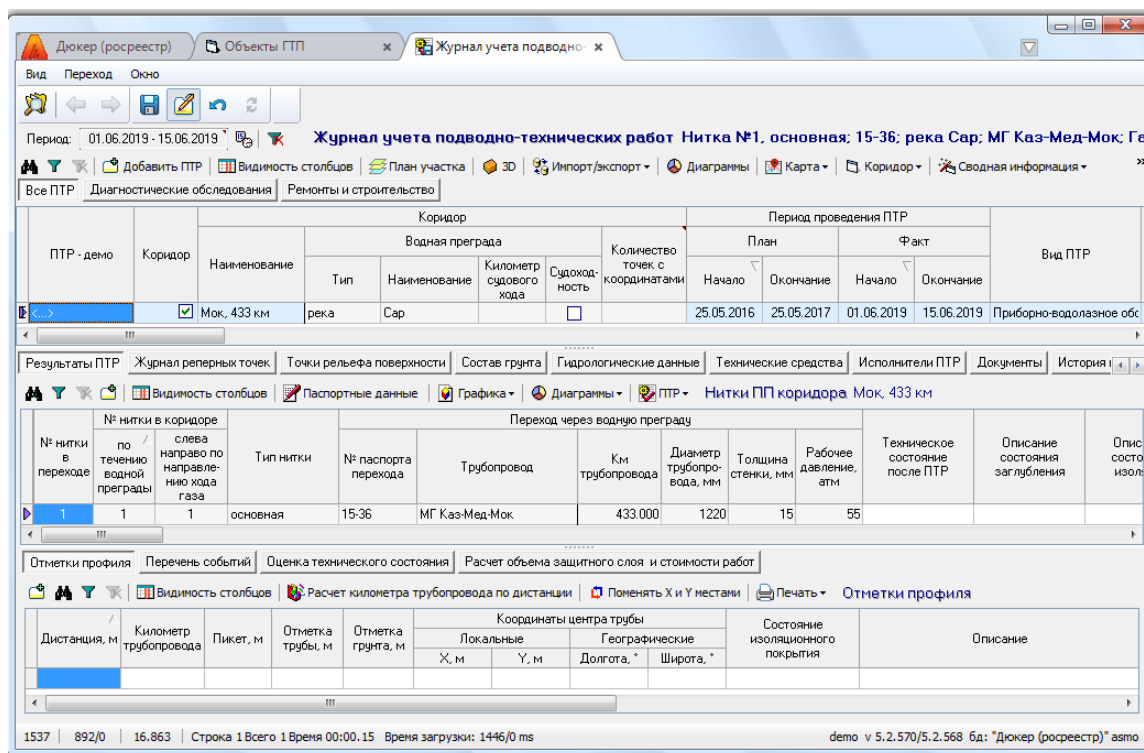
Дюкер (росреестр) | Объекты ГТП | Журнал учета подводно-

Вид Переход Окно

Период: 01.06.2019 - 15.06.2019 Журнал учета подводно-технических работ Нитка №1, основная; 15-36; река Сар; МГ Каз-Мед-Мок; Га

Добавить ПТР | Видимость столбцов | План участка | 3D | Импорт/экспорт | Диаграммы | Карта | Коридор | Сводная информация

Все ПТР | Диагностические обследования | Ремонты и строительство

| ПТР - демо | Коридор | Коридор: Наименование | Водная преграда: Тип | Водная преграда: Наименование | Километр судового хода | Судоходность | Количество точек с координатами | План: Начало | План: Окончание | Факт: Начало | Факт: Окончание | Вид ПТР |
|---|---|---|---|---|---|---|---|---|---|---|---|---|
| <...> | ☑ | Мок, 433 км | река | Сар | | ☐ | | 25.05.2016 | 25.05.2017 | 01.06.2019 | 15.06.2019 | Приборно-водолазное обс |

Результаты ПТР | Журнал реперных точек | Точки рельефа поверхности | Состав грунта | Гидрологические данные | Технические средства | Исполнители ПТР | Документы | История

Видимость столбцов | Паспортные данные | Графика | Диаграммы | ПТР | Нитки ПП коридора Мок, 433 км

| № нитки в переходе | № нитки в коридоре: по течению водной преграды | № нитки в коридоре: слева направо по направлению хода газа | Тип нитки | Переход через водную преграду: № паспорта перехода | Трубопровод | Км трубопровода | Диаметр трубопровода, мм | Толщина стенки, мм | Рабочее давление, атм | Техническое состояние после ПТР | Описание состояния заглубления | Опис состо изоля |
|---|---|---|---|---|---|---|---|---|---|---|---|---|
| 1 | 1 | 1 | основная | 15-36 | МГ Каз-Мед-Мок | 433.000 | 1220 | 15 | 55 | | | |

Отметки профиля | Перечень событий | Оценка технического состояния | Расчет объема защитного слоя и стоимости работ

Видимость столбцов | Расчет километра трубопровода по дистанции | Поменять X и Y местами | Печать | Отметки профиля

| Дистанция, м | Километр трубопровода | Пикет, м | Отметка трубы, м | Отметка грунта, м | Локальные: X, м | Локальные: Y, м | Географические: Долгота, ° | Географические: Широта, ° | Состояние изоляционного покрытия | Описание |
|---|---|---|---|---|---|---|---|---|---|---|
| | | | | | | | | | | |

Координаты центра трубы

1537 | 892/0 | 16.863 | Строка 1 Всего 1 Время 00:00.15 Время загрузки: 1446/0 ms demo v 5.2.570/5.2.568 бд: "Дюкер (росреестр)" asmo